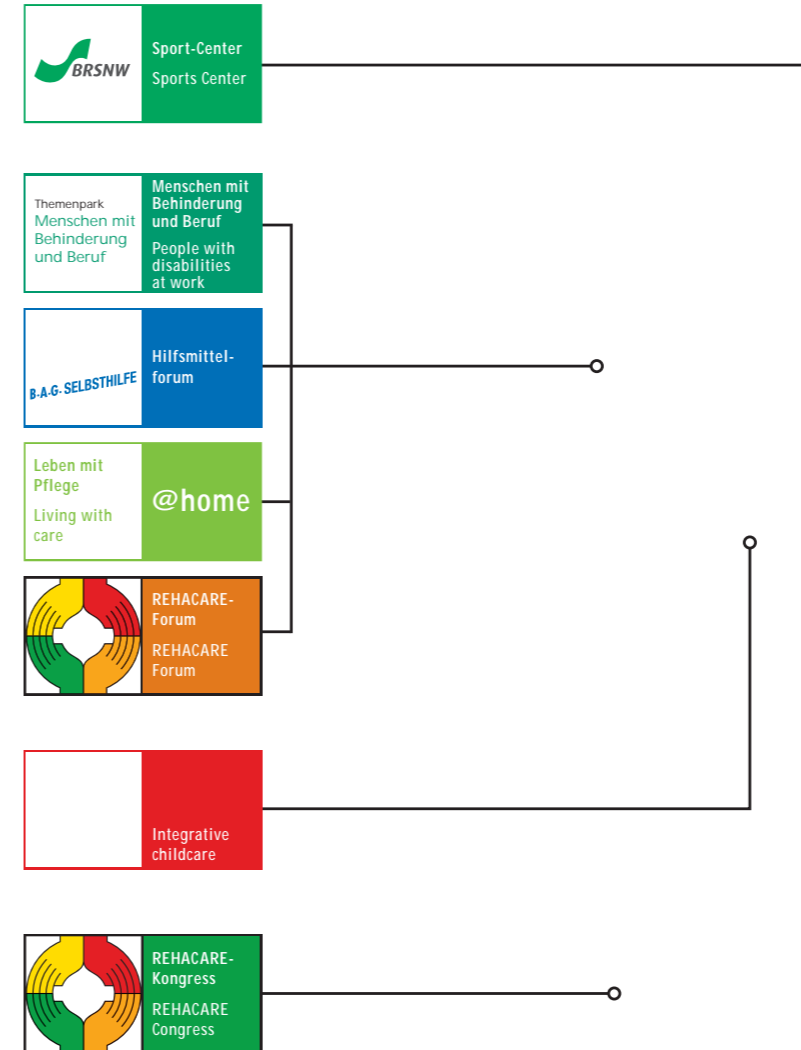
BRSNW

Sport-Center

Sports Center

Themenpark
Menschen mit Behinderung und Beruf

Menschen mit Behinderung und Beruf

People with disabilities at work

B·A·G· SELBSTHILFE

Hilfsmittelforum

Leben mit Pflege

Living with care

@home

REHACARE-Forum

REHACARE Forum

Integrative childcare

REHACARE-Kongress

REHACARE Congress